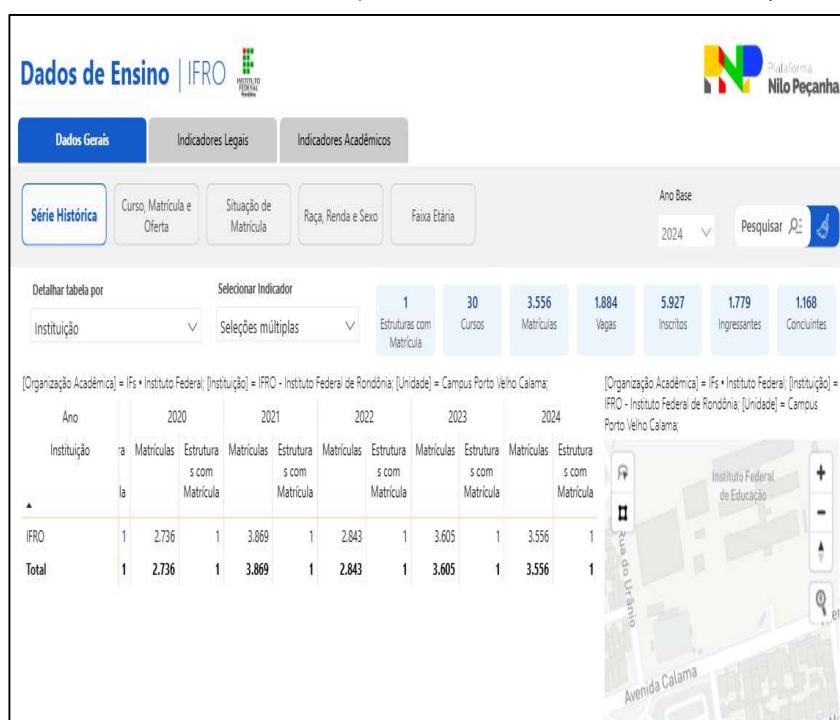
Dados de Ensino | IFRO

INSTITUTO FEDERAL Rondônia

Plataforma Nilo Peçanha

Dados Gerais | Indicadores Legais | Indicadores Acadêmicos

Série Histórica | Curso, Matrícula e Oferta | Situação de Matrícula | Raça, Renda e Sexo | Faixa Etária

Ano Base
2024

Pesquisar

Detalhar tabela por
Instituição

Selecionar Indicador
Seleções múltiplas

| 1 | 30 | 3.556 | 1.884 | 5.927 | 1.779 | 1.168 |
|---|---|---|---|---|---|---|
| Estruturas com Matrícula | Cursos | Matrículas | Vagas | Inscritos | Ingressantes | Concluintes |

[Organização Acadêmica] = IFs • Instituto Federal; [Instituição] = IFRO - Instituto Federal de Rondônia; [Unidade] = Campus Porto Velho Calama;

| Ano | | 2020 | | 2021 | | 2022 | | 2023 | | 2024 | |
|---|---|---|---|---|---|---|---|---|---|---|---|
| Instituição | ra la | Matrículas | Estruturas com Matrícula | Matrículas | Estruturas com Matrícula | Matrículas | Estruturas com Matrícula | Matrículas | Estruturas com Matrícula | Matrículas | Estruturas com Matrícula |
| IFRO | 1 | 2.736 | 1 | 3.869 | 1 | 2.843 | 1 | 3.605 | 1 | 3.556 | 1 |
| Total | 1 | 2.736 | 1 | 3.869 | 1 | 2.843 | 1 | 3.605 | 1 | 3.556 | 1 |

[Organização Acadêmica] = IFs • Instituto Federal; [Instituição] = IFRO - Instituto Federal de Rondônia; [Unidade] = Campus Porto Velho Calama;

Instituto Federal de Educação

Rua do Urânio

Avenida Calama